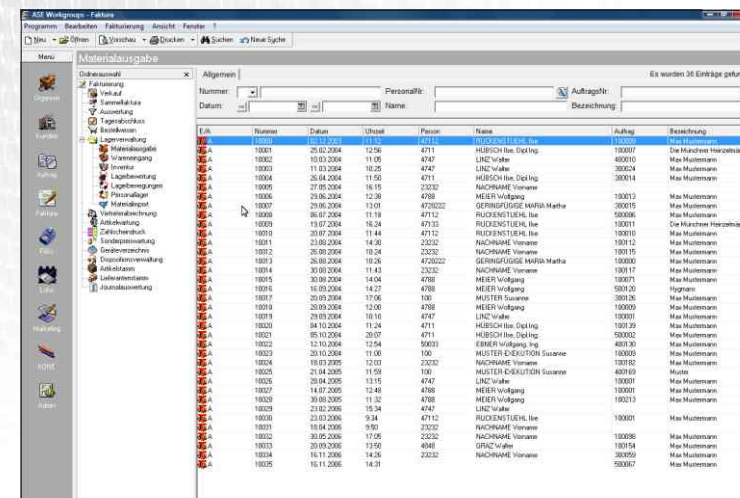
ASE Workgroups - Fakture

Programm Bearbeiten Fakturierung Ansicht Fenster ?

Neu Öffnen Vorschau Drucken Suchen Neue Suche

Menü

Materialausgabe

Ordnerauswahl

Fakturierung
Verkauf
Sammelfaktura
Auswertung
Tagesabschluss
Bestellwesen
Lagerverwaltung
Materialausgabe
Wareneingang
Inventur
Lagerverwaltung
Lagerbewegungen
Personallager
Materialexport
Vertreterabrechnung
Artikelverwaltung
Zahlscheindruck
Sonderpreisverwaltung
Geräteverzeichnis
Dispositionsverwaltung
Artikelklassen
Lieferantenstamm
Journalauswertung

Organizer
Kunden
Auftrag
Faktura
Fibu
Lohn
Marketing
ADRE
Kalen

Allgemein

Es wurden 36 Einträge gefun

Nummer: Personalnr: AuftragsNr:
Datum: Name: Bezeichnung:

| E/A | Nummer | Datum | Uhrzeit | Person | Name | Auftrag | Bezeichnung |
|---|---|---|---|---|---|---|---|
| A | 10000 | 02.12.2003 | 11:52 | 47112 | RUCKENSTUEHL Ilse | 100000 | Max Mustermann |
| A | 10001 | 25.02.2004 | 12:56 | 4711 | HÜBSCH Ilse, Dipl.Ing. | 100007 | Die Münchner Heinzelmä |
| A | 10002 | 10.03.2004 | 11:05 | 4747 | LINZ Walter | 400010 | Max Mustermann |
| A | 10003 | 11.03.2004 | 10:25 | 4747 | LINZ Walter | 300024 | Max Mustermann |
| A | 10004 | 26.04.2004 | 11:50 | 4711 | HÜBSCH Ilse, Dipl.Ing. | 380014 | Max Mustermann |
| A | 10005 | 27.05.2004 | 16:15 | 23232 | NACHNAME Vorname | | Max Mustermann |
| A | 10006 | 29.06.2004 | 12:38 | 4788 | MEIER Wolfgang | 100013 | Max Mustermann |
| A | 10007 | 29.06.2004 | 13:01 | 4726222 | GERINGFÜGIGE MARIA Martha | 380015 | Max Mustermann |
| A | 10008 | 06.07.2004 | 11:18 | 47112 | RUCKENSTUEHL Ilse | 580086 | Max Mustermann |
| A | 10009 | 13.07.2004 | 16:24 | 47133 | RUCKENSTUEHL Ilse | 100011 | Die Münchner Heinzelmä |
| A | 10010 | 20.07.2004 | 11:44 | 47112 | RUCKENSTUEHL Ilse | 100010 | Max Mustermann |
| A | 10011 | 23.08.2004 | 14:30 | 23232 | NACHNAME Vorname | 100012 | Max Mustermann |
| A | 10012 | 26.08.2004 | 10:24 | 23232 | NACHNAME Vorname | 100015 | Max Mustermann |
| A | 10013 | 26.08.2004 | 10:26 | 4726222 | GERINGFÜGIGE MARIA Martha | 100000 | Max Mustermann |
| A | 10014 | 30.08.2004 | 11:43 | 23232 | NACHNAME Vorname | 100017 | Max Mustermann |
| A | 10015 | 30.09.2004 | 14:04 | 4788 | MEIER Wolfgang | 100071 | Max Mustermann |
| A | 10016 | 16.09.2004 | 14:27 | 4788 | MEIER Wolfgang | 580120 | Hygmann |
| A | 10017 | 20.09.2004 | 17:06 | 100 | MUSTER Susanne | 300126 | Max Mustermann |
| A | 10018 | 29.09.2004 | 12:00 | 4788 | MEIER Wolfgang | 100009 | Max Mustermann |
| A | 10019 | 29.09.2004 | 10:10 | 4747 | LINZ Walter | 100001 | Max Mustermann |
| A | 10020 | 04.10.2004 | 11:24 | 4711 | HÜBSCH Ilse, Dipl.Ing. | 100139 | Max Mustermann |
| A | 10021 | 05.10.2004 | 20:07 | 4711 | HÜBSCH Ilse, Dipl.Ing. | 580002 | Max Mustermann |
| A | 10022 | 12.10.2004 | 12:54 | 50033 | EBNER Wolfgang, Ing. | 480130 | Max Mustermann |
| A | 10023 | 20.10.2004 | 11:00 | 100 | MUSTER-EXEKUTION Susanne | 100009 | Max Mustermann |
| A | 10024 | 18.03.2005 | 12:03 | 23232 | NACHNAME Vorname | 100182 | Max Mustermann |
| A | 10025 | 21.04.2005 | 11:59 | 100 | MUSTER-EXEKUTION Susanne | 480169 | Muster |
| A | 10026 | 29.04.2005 | 13:15 | 4747 | LINZ Walter | 100001 | Max Mustermann |
| A | 10027 | 14.07.2005 | 12:48 | 4788 | MEIER Wolfgang | 100001 | Max Mustermann |
| A | 10028 | 30.08.2005 | 11:32 | 4788 | MEIER Wolfgang | 100213 | Max Mustermann |
| A | 10029 | 23.02.2006 | 15:34 | 4747 | LINZ Walter | | |
| A | 10030 | 23.03.2006 | 9:34 | 47112 | RUCKENSTUEHL Ilse | 100001 | Max Mustermann |
| A | 10031 | 18.04.2006 | 10:15 | 23232 | NACHNAME Vorname | | |
| A | 10032 | 30.05.2006 | 17:05 | 23232 | NACHNAME Vorname | 100098 | Max Mustermann |
| A | 10033 | 20.09.2006 | 13:50 | 4848 | GRAZ Walter | 100154 | Max Mustermann |
| A | 10034 | 16.11.2006 | 14:26 | 23232 | NACHNAME Vorname | 380059 | Max Mustermann |
| A | 10035 | 16.11.2006 | 14:31 | | | 580067 | Max Mustermann |